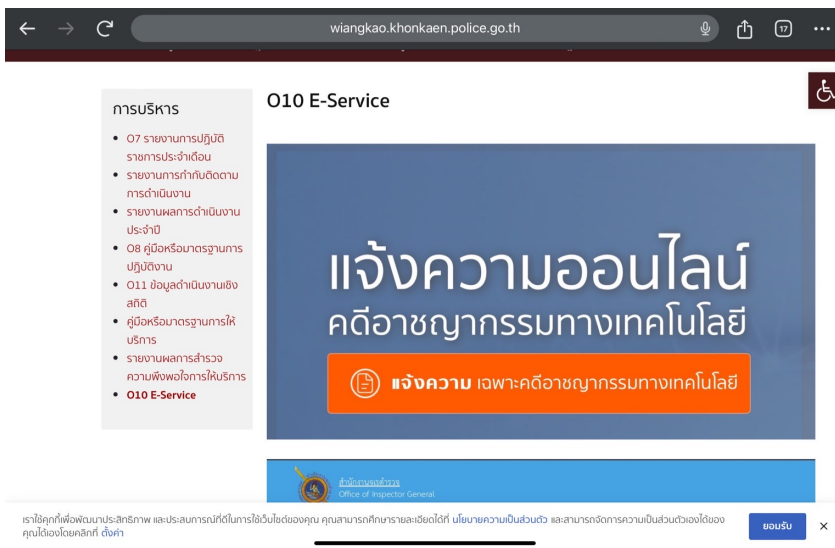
wiangkao.khonkaen.police.go.th

17

การบริหาร

- O7 รายงานการปฏิบัติราชการประจำเดือน
- รายงานการกำกับติดตามการดำเนินงาน
- รายงานผลการดำเนินงานประจำปี
- O8 คู่มือหรือมาตรฐานการปฏิบัติงาน
- O11 ข้อมูลดำเนินงานเชิงสถิติ
- คู่มือหรือมาตรฐานการให้บริการ
- รายงานผลการสำรวจความพึงพอใจการให้บริการ
- O10 E-Service

O10 E-Service

แจ้งความออนไลน์
คดีอาชญากรรมทางเทคโนโลยี

แจ้งความ เฉพาะคดีอาชญากรรมทางเทคโนโลยี

สำนักงานจเรตำรวจ
Office of Inspector General

เราใช้คุกกี้เพื่อพัฒนาประสิทธิภาพ และประสบการณ์ที่ดีในการใช้เว็บไซต์ของคุณ คุณสามารถศึกษารายละเอียดได้ที่ นโยบายความเป็นส่วนตัว และสามารถจัดการความเป็นส่วนตัวเองได้ของคุณได้เองโดยคลิกที่ ตั้งค่า

ยอมรับ

×